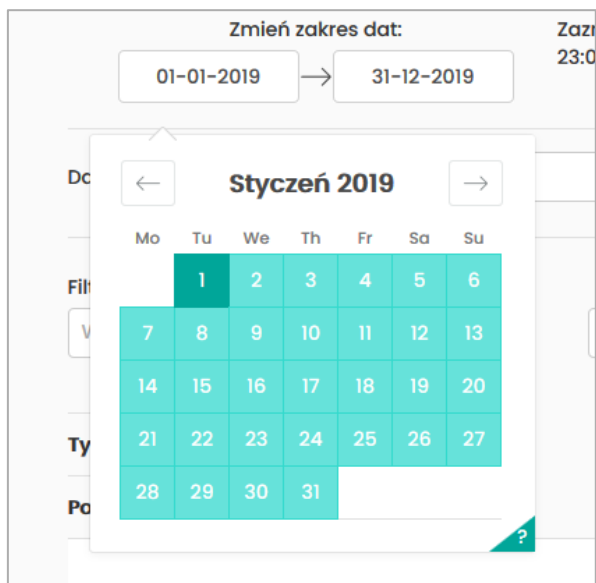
Zmień zakres dat:

01-01-2019 → 31-12-2019

Zazn
23:0

Do

Filt

W

Ty

Po

← Styczeń 2019 →

| Mo | Tu | We | Th | Fr | Sa | Su |
|---|---|---|---|---|---|---|
| | 1 | 2 | 3 | 4 | 5 | 6 |
| 7 | 8 | 9 | 10 | 11 | 12 | 13 |
| 14 | 15 | 16 | 17 | 18 | 19 | 20 |
| 21 | 22 | 23 | 24 | 25 | 26 | 27 |
| 28 | 29 | 30 | 31 | | | |

?